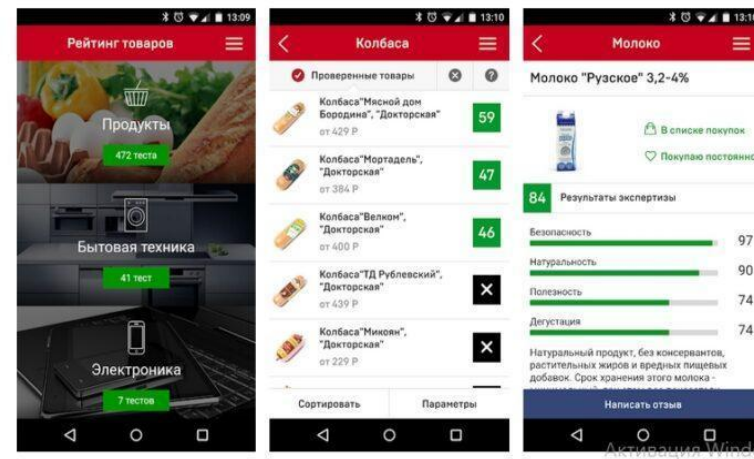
13:09

Рейтинг товаров

Продукты

472 теста

Бытовая техника

41 тест

Электроника

7 тестов

13:10

Колбаса

Проверенные товары

Колбаса"Мясной дом Бородина", "Докторская"
от 429 Р
59

Колбаса"Мортадель", "Докторская"
от 384 Р
47

Колбаса"Велком", "Докторская"
от 400 Р
46

Колбаса"ТД Рублевский", "Докторская"
от 439 Р

Колбаса"Микоян", "Докторская"
от 229 Р

Сортировать

Параметры

13:1

Молоко

Молоко "Рузское" 3,2-4%

В списке покупок

Покупаю постоянно

84 Результаты экспертизы

Безопасность 97

Натуральность 90

Полезность 74

Дегустация 74

Натуральный продукт, без консервантов, растительных жиров и вредных пищевых добавок. Срок хранения этого молока - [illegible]

Написать отзыв

Активация Wind